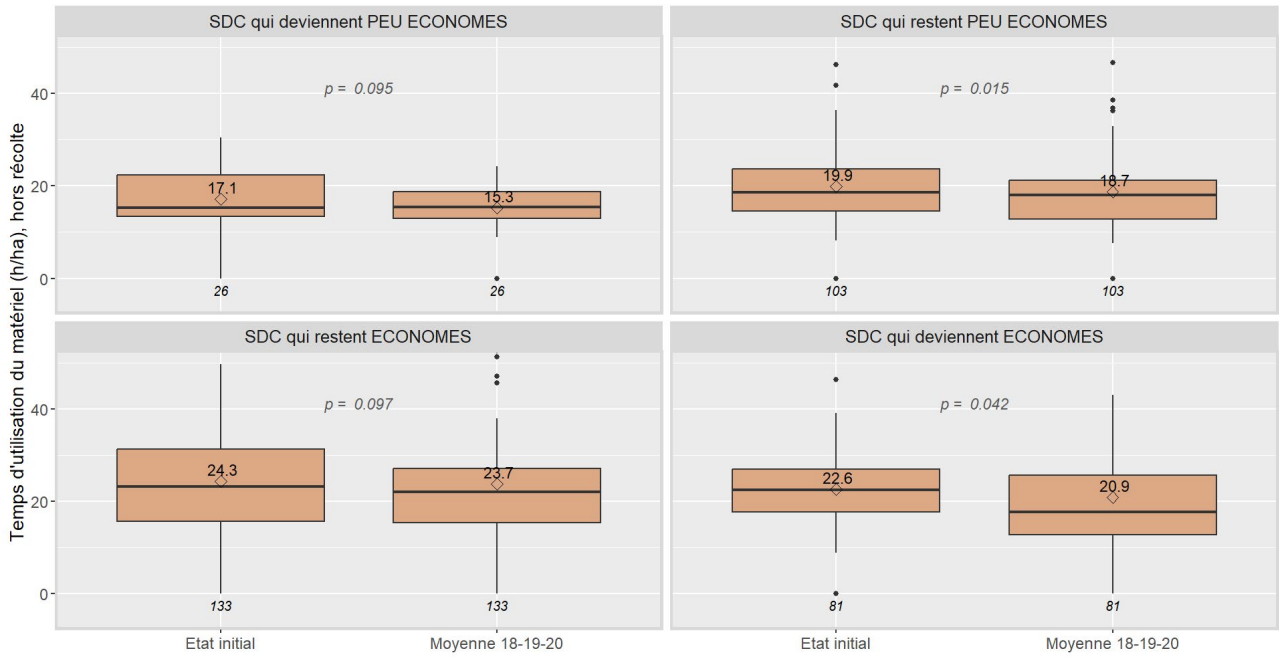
SDC qui deviennent PEU ECONOMES

$p = 0.095$

40
20
0

17.1
15.3
26
26

SDC qui restent PEU ECONOMES

$p = 0.015$

19.9
18.7
103
103

SDC qui restent ECONOMES

$p = 0.097$

40
20
0

24.3
23.7
133
133

SDC qui deviennent ECONOMES

$p = 0.042$

22.6
20.9
81
81

Temps d'utilisation du matériel (h/ha), hors récolte

Etat initial
Moyenne 18-19-20
Etat initial
Moyenne 18-19-20